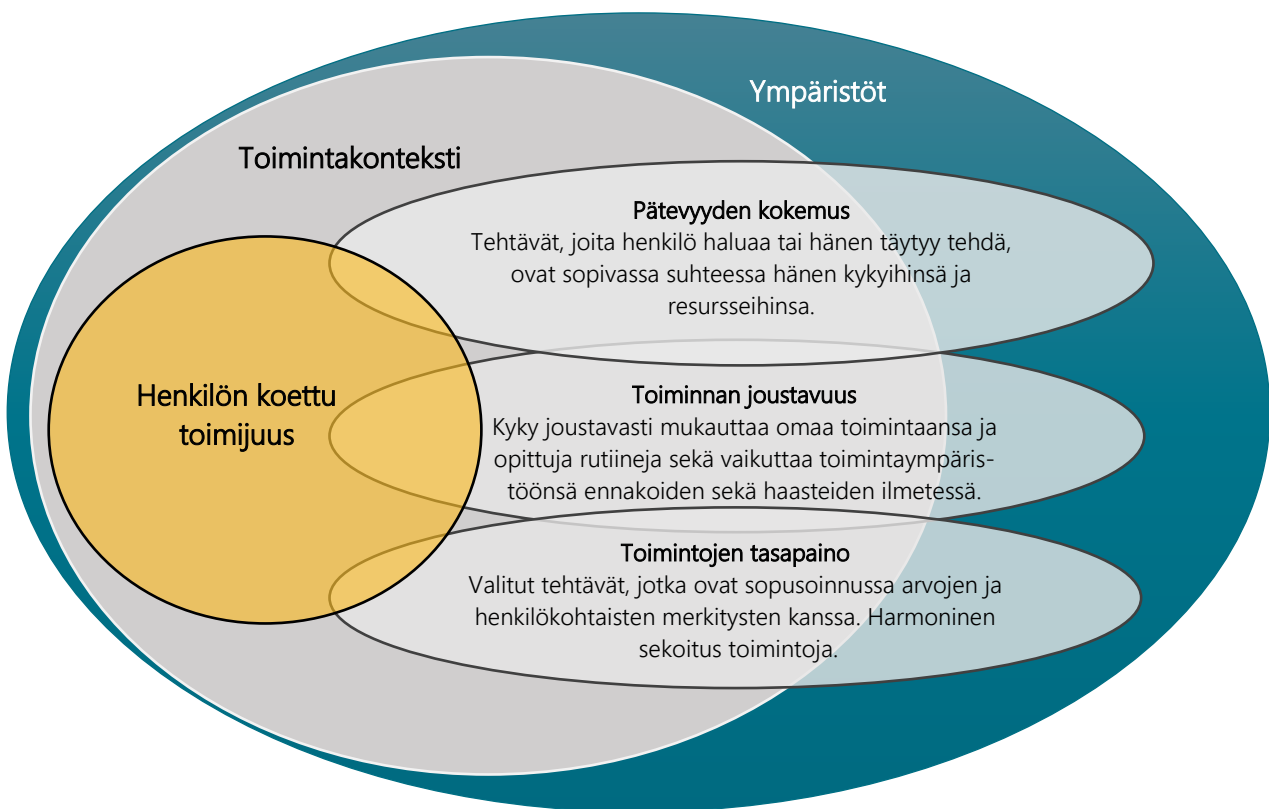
Ympäristöt

Toimintakonteksti

Pätevyyden kokemus
Tehtävät, joita henkilö haluaa tai hänen täytyy tehdä, ovat sopivassa suhteessa hänen kykyihinsä ja resursseihinsa.

Henkilön koettu toimijuus

Toiminnan joustavuus
Kyky joustavasti mukauttaa omaa toimintaansa ja opittuja rutiineja sekä vaikuttaa toimintaympäristöönsä ennakoiden sekä haasteiden ilmetessä.

Toimintojen tasapaino
Valitut tehtävät, jotka ovat sopusoinnussa arvojen ja henkilökohtaisten merkitysten kanssa. Harmoninen sekoitus toimintoja.